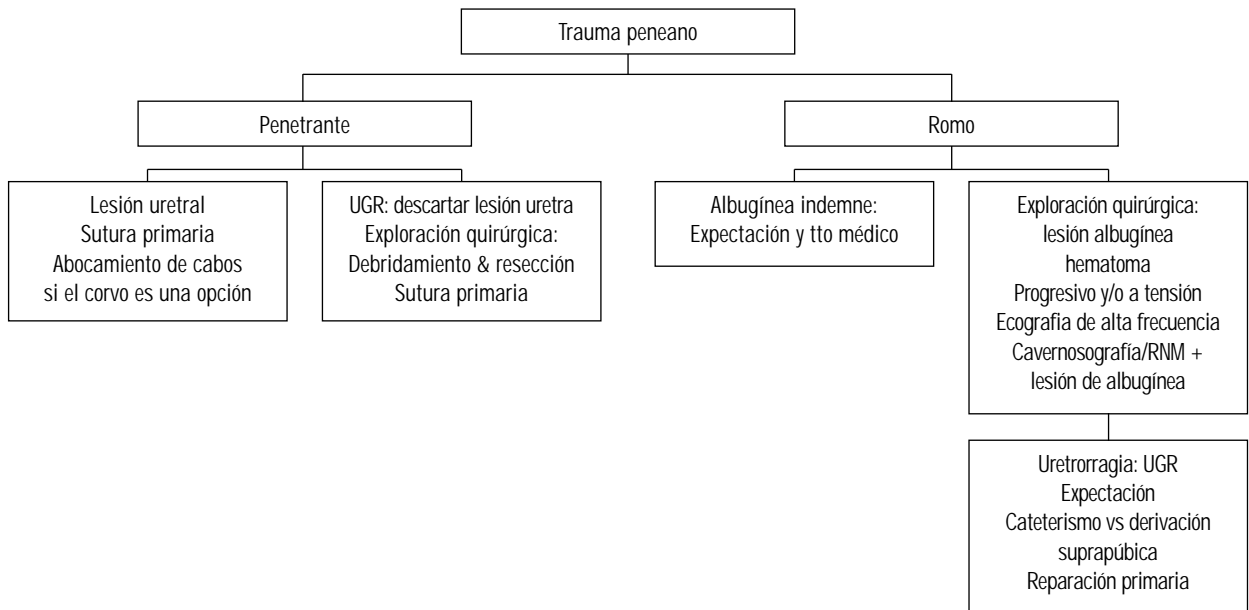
Trauma peneano

Penetrante

Lesión uretral
Sutura primaria
Abocamiento de cabos
si el corvo es una opción

UGR: descartar lesión uretra
Exploración quirúrgica:
Debridamiento & resección
Sutura primaria

Romo

Albugínea indemne:
Expectación y tto médico

Exploración quirúrgica:
lesión albugínea
hematoma
Progresivo y/o a tensión
Ecografia de alta frecuencia
Cavernosografía/RNM +
lesión de albugínea

Uretrorragia: UGR
Expectación
Cateterismo vs derivación
suprapúbica
Reparación primaria